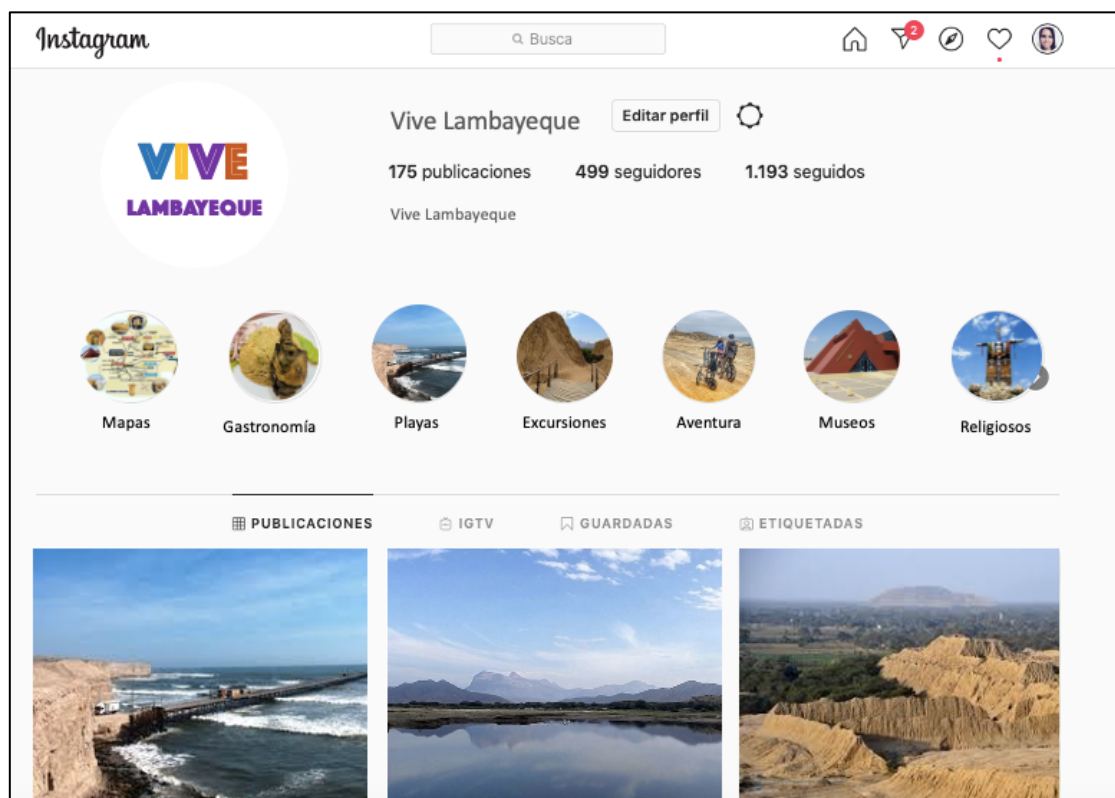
Instagram

Busca

2

VIVE LAMBAYEQUE

Vive Lambayeque

Editar perfil

175 publicaciones 499 seguidores 1.193 seguidos

Vive Lambayeque

Mapas

Gastronomía

Playas

Excursiones

Aventura

Museos

Religiosos

PUBLICACIONES IGTV GUARDADAS ETIQUETADAS